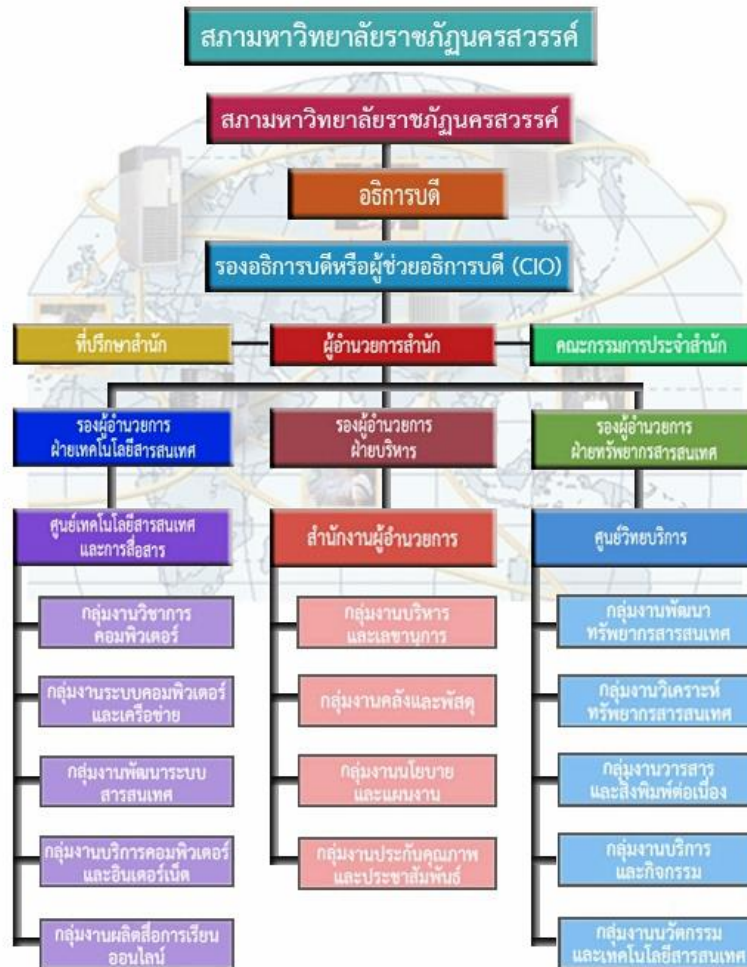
สภามหาวิทยาลัยราชภัฏนครสวรรค์

สภามหาวิทยาลัยราชภัฏนครสวรรค์

อธิการบดี

รองอธิการบดีหรือผู้ช่วยอธิการบดี (CIO)

ที่ปรึกษาสำนัก

ผู้อำนวยการสำนัก

คณะกรรมการประจำสำนัก

รองผู้อำนวยการ ฝ่ายเทคโนโลยีสารสนเทศ

ศูนย์เทคโนโลยีสารสนเทศและการสื่อสาร

กลุ่มงานวิชาการคอมพิวเตอร์

กลุ่มงานระบบคอมพิวเตอร์และเครือข่าย

กลุ่มงานพัฒนาระบบสารสนเทศ

กลุ่มงานบริการคอมพิวเตอร์และอินเตอร์เน็ต

กลุ่มงานผลิตสื่อการเรียนออนไลน์

รองผู้อำนวยการ ฝ่ายบริหาร

สำนักงานผู้อำนวยการ

กลุ่มงานบริหารและเลขานุการ

กลุ่มงานคลังและพัสดุ

กลุ่มงานนโยบายและแผนงาน

กลุ่มงานประกันคุณภาพและประชาสัมพันธ์

รองผู้อำนวยการ ฝ่ายทรัพยากรสารสนเทศ

ศูนย์วิทยบริการ

กลุ่มงานพัฒนาทรัพยากรสารสนเทศ

กลุ่มงานวิเคราะห์ทรัพยากรสารสนเทศ

กลุ่มงานวารสารและสิ่งพิมพ์ต่อเนื่อง

กลุ่มงานบริการและกิจกรรม

กลุ่มงานนวัตกรรมและเทคโนโลยีสารสนเทศ